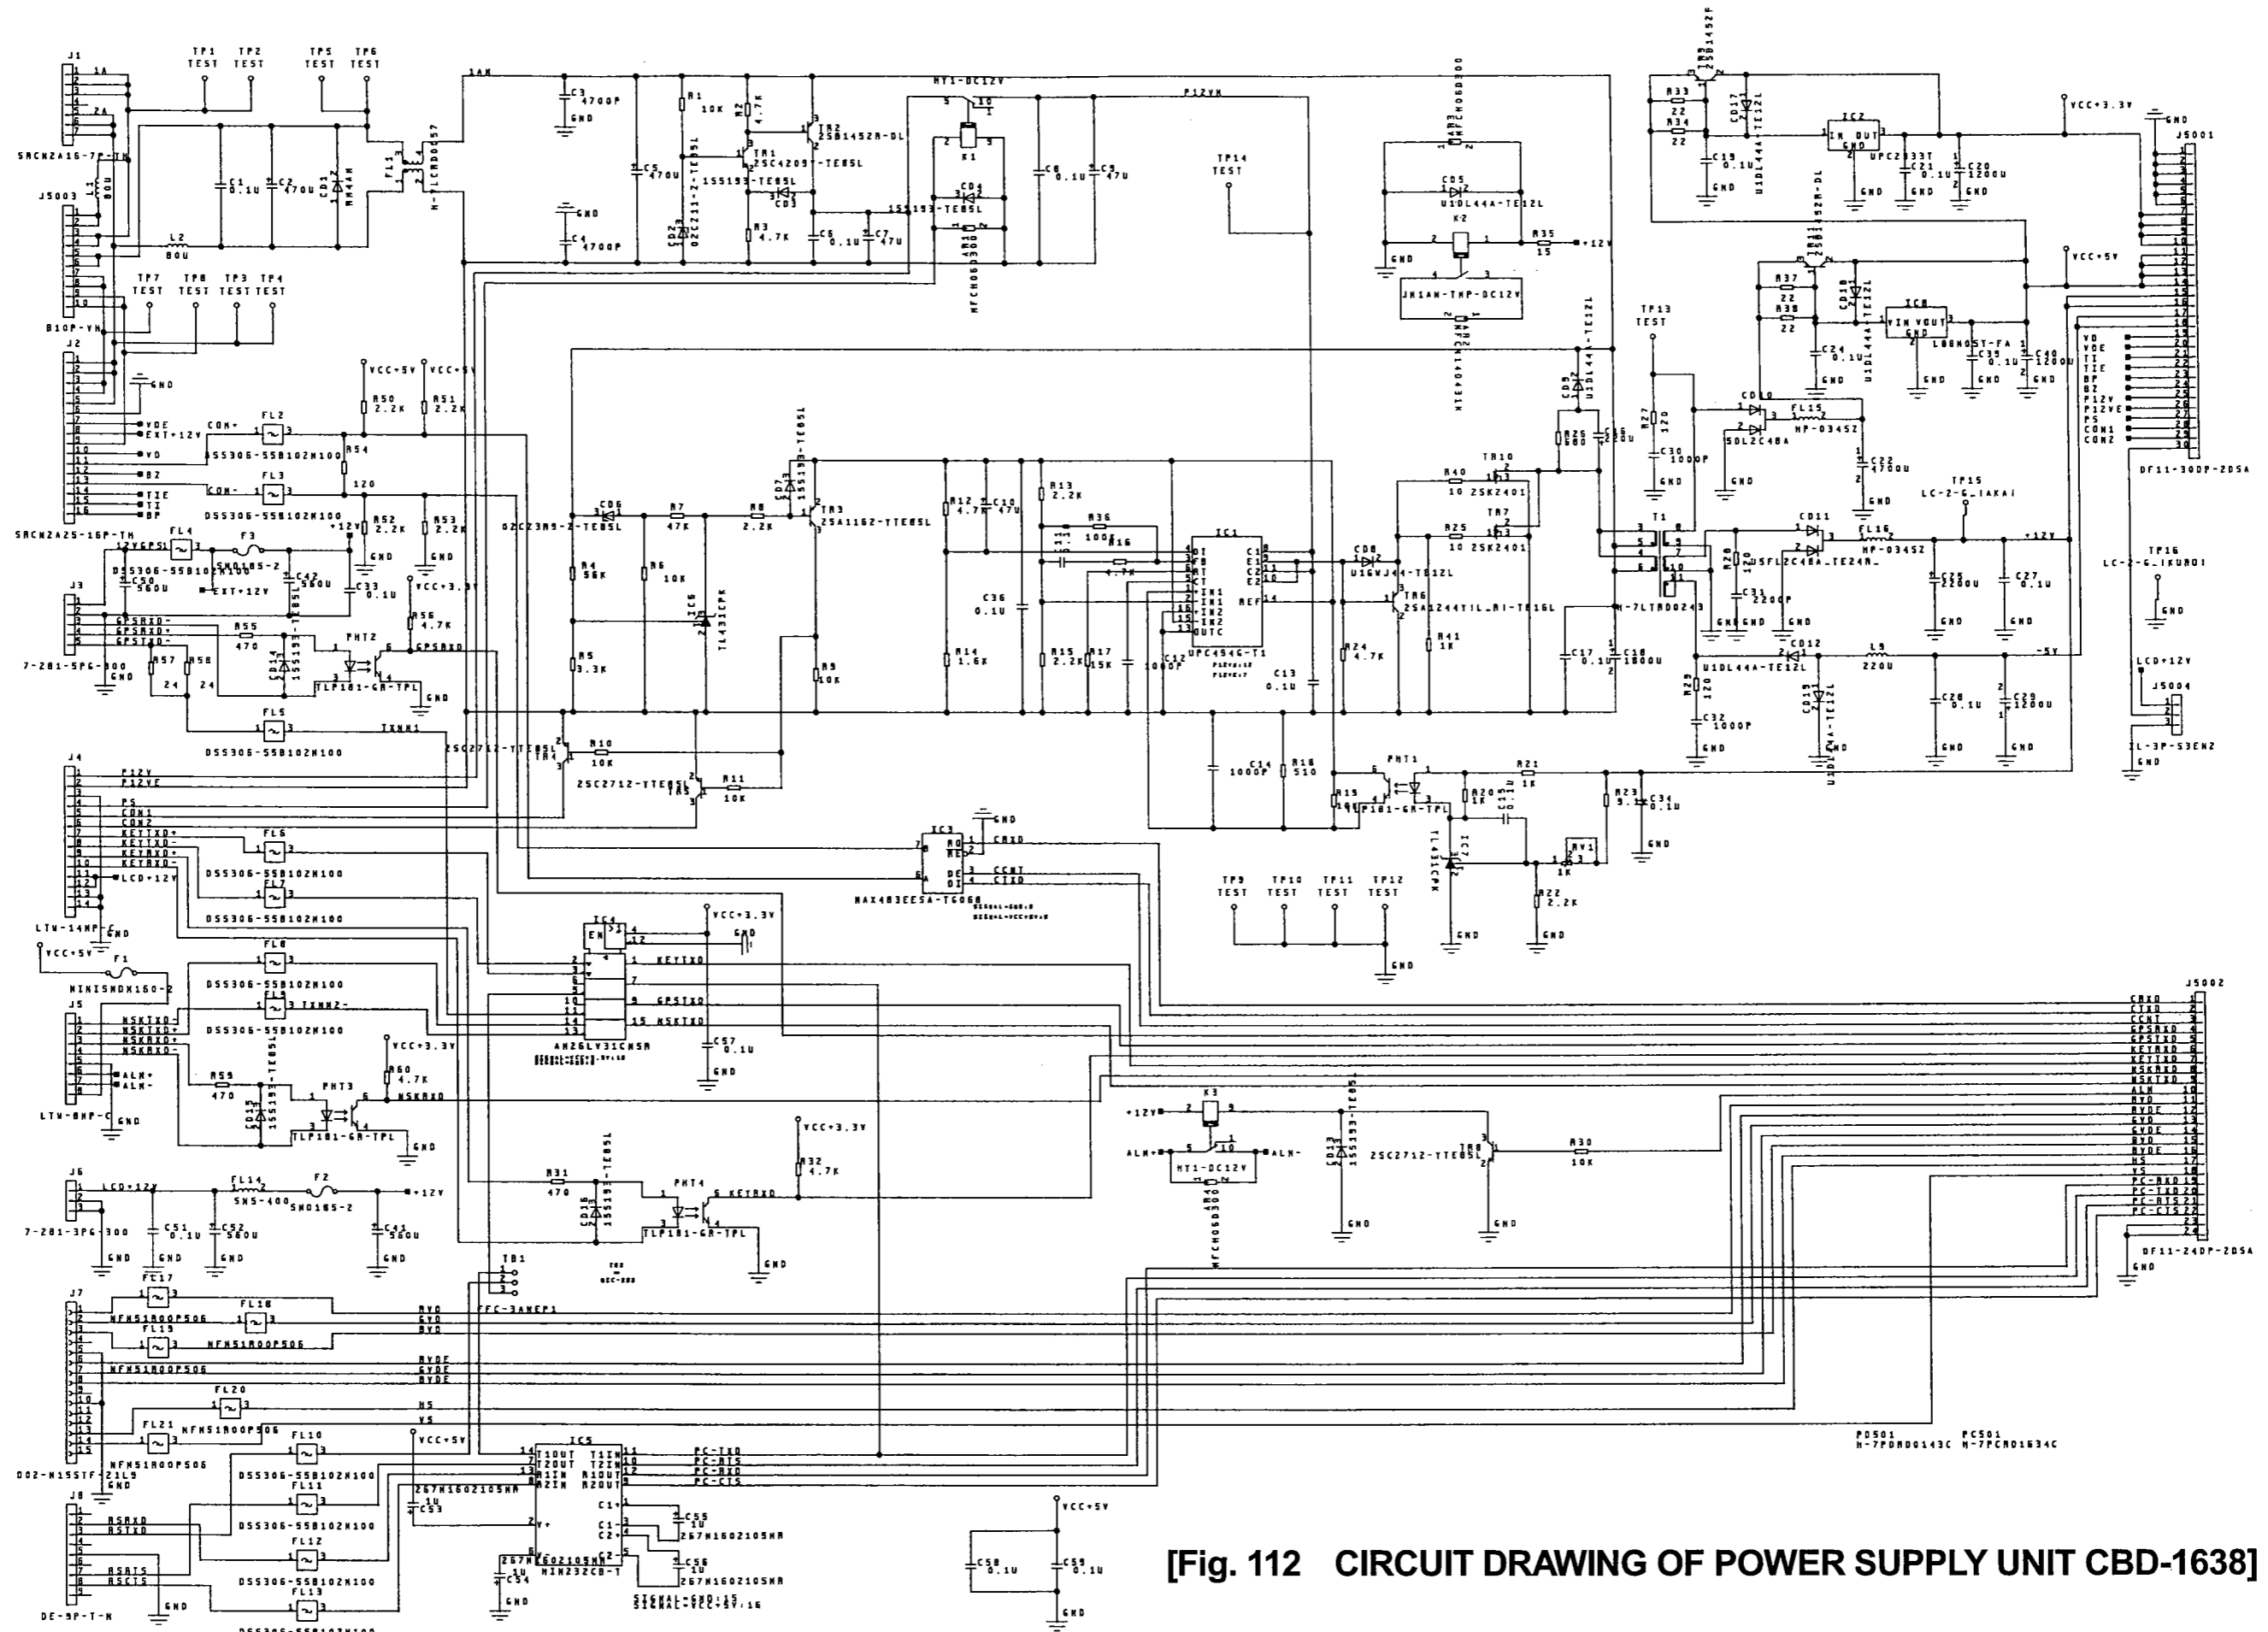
[Fig. 112 CIRCUIT DRAWING OF POWER SUPPLY UNIT CBD-1638]

J1
TP1 TEST TP2 TEST TP5 TEST TP6 TEST
1A
2A
SRCN2A16-7P-TM
J5003
L1 80U
C1 0.1U
C2 470U
CD1 MA4KM
L2 80U
FL1 H-7LCRD0057
B10P-VH
TP7 TEST TP8 TEST TP3 TEST TP4 TEST
J2
GND
VDE
EXT+12V
VD
BZ
TIE
TI
BP
SRCN2A25-16P-TM
1AN
C3 4700P
GND
C5 470U
C4 4700P
CD2 02CZ11-Z-TE85L
R1 10K
R2 4.7K
TR1 2SC4209T-TE85L
TR2 2SB1452R-DL
1SS193-TE85L
CD3
R3 4.7K
C6 0.1U
C7 47U
HT1-DC12V
K1
CD4
1SS193-TE85L
RB1 H7CH0603DD
C8 0.1U
C9 47U
P12VK
TP14 TEST
RB3 H7CH0603DD
CD5 U1DL44A-TE12L
K2
R35 15
+12V
GND
JK1AN-TMP-DC12V
RB2 H7CK1403K
TR9 2SB1452R
R33 22
R34 22
CD17 U1DL44A-TE12L
C19 0.1U
GND
IC2 IN OUT GND
UPC2933T
C21 0.1U
C20 1200U
VCC+3.3V
GND
J5001
TR11 2SB1452R-DL
R37 22
R38 22
CD18 U1DL44A-TE12L
IC8 VIN VOUT GND
L88N05T-FA
C24 0.1U
C39 0.1U
C40 1200U
VCC+5V
TP13 TEST
CD9 U1DL44A-TE12L
VD VDE TI TIE BP BZ P12V P12VE PS CON1 CON2
DF11-30DP-2DSA
VCC+5V VCC+5V
R50 2.2K
R51 2.2K
FL2
CON+
1SS306-55B102M100
R54 120
FL3
CON-
DSS306-55B102M100
R52 2.2K
R53 2.2K
+12V
GND
FL4
12VGPS
F3 SN0185-2
DSS306-55B102M100
C50 560U
C42 560U
EXT+12V
C33 0.1U
VCC+3.3V
J3
GPSRXD- GPSRXD+ GPSTXD-
R55 470
R56 4.7K
R57 24
R58 24
CD14 1SS193-TE85L
PHT2
TLP181-GR-TPL
GPSRXD
7-281-5P6-300
GND
FL5
DSS306-55B102M100
TXNK1
CD6 02CZ3R9-Z-TE85L
R7 47K
R8 2.2K
CD7 1SS193-TE85L
TR3 2SA1162-TE85L
R4 56K
R6 10K
IC6 TL431CPK
R5 3.3K
R9 10K
R12 4.7K
C10 47U
R13 2.2K
R36 100K
R16 4.7K
C11 0.1U
C36 0.1U
R14 1.6K
R15 2.2K
R17 15K
C12 1000P
IC1
DI DB RT CT 1IN1 1IN2 2IN1 2IN2 OUTC
C1 E1 E2 C2 REF
UPC494G-T1
C13 0.1U
CD8 U1GWJ44-TE12L
TR6 2SA1244TIL_RI-TE16L
R24 4.7K
R41 1K
R40 10 2SK2401
TR10
R25 10 2SK2401
TR7
R26 680
C16 220U
R27 120
C30 1000P
CD10
SDL2C48A
FL15 HP-0345Z
C22 4700U
GND
TP15 LC-2-G_1AKA1
T1
H-7LTRD0243
R28 120
C31 2200P
CD11
U5FL2C48A_TE24R_
FL16 HP-0345Z
+12V
C25 2200U
C27 0.1U
TP16 LC-2-G_1KUR01
C17 0.1U
C18 1800U
R29 120
C32 1000P
CD12 U1DL44A-TE12L
L9 220U
-5V
CD19 U1DL44A-TE12L
C28 0.1U
C29 1200U
LCD+12V
J5004
IL-3P-S3EN2
J4
P12V P12VE PS CON1 CON2 KEYTXD+ KEYTXD- KEYRXD+ KEYRXD-
LCD+12V
LTW-14NP-C
GND
2SC2712-YTE85L
TR4
R10 10K
2SC2712-YTE85L
TR5
R11 10K
C14 1000P
R18 510
PHT1
TLP181-GR-TPL
R19 10K
R20 1K
C15 0.1U
R21 1K
IC7 TL431CPK
R23 9.1K
C34 0.1U
RV1 1K
R22 2.2K
FL6
DSS306-55B102M100
FL7
DSS306-55B102M100
IC3
RO RE DE DI
CRXD CCNT CTXD
MAX483EESA-T6068
TP9 TEST TP10 TEST TP11 TEST TP12 TEST
VCC+5V
F1
MINISMDX160-2
IC4
EN
VCC+3.3V
KEYTXD
GPSTXD
NSKTXD
AN26LV31CNSR
C57 0.1U
FL8
DSS306-55B102M100
FL9 TXNK2-
DSS306-55B102M100
J5
NSKTXD- NSKTXD+ NSKRXD+ NSKRXD-
ALM+ ALM-
LTW-8HP-C
R59 470
CD15 1SS193-TE85L
PHT3
TLP181-GR-TPL
R60 4.7K
NSKRXD
VCC+3.3V
J5002
CRXD CTXD CCNT GPSRXD GPSTXD KEYRXD KEYTXD NSKRXD NSKTXD ALM RVD RVDE GVD GVDE BVD BVDE HS VS PC-RXD PC-TXD PC-RTS PC-CTS
DF11-24DP-2DSA
K3
+12V
ALM+ ALM-
HT1-DC12V
RB4 H7CH0603DD
CD13 1SS193-TE85L
2SC2712-YTE85L
TR8
R30 10K
J6
LCD+12V
FL14 SN5-400
F2 SN0185-2
+12V
C51 0.1U
C52 560U
C43 560U
7-281-3P6-300
R31 470
CD16 1SS193-TE85L
PHT4
TLP181-GR-TPL
KEYRXD
R32 4.7K
VCC+3.3V
TB1
FFC-3AMEP1
J7
FL17 FL18
NFM51R00P506
RVD GVD BVD
FL19
RVDE GVDE BVDE
FL20
HS VS
FL21
D02-M15STF-21L9
GND
PD501 H-7PDRD0143C
PC501 H-7PCRD1634C
J8
RSRXD RSTXD RSRTS RSCTS
DE-9P-T-N
FL10 FL11 FL12 FL13
DSS306-55B102M100
VCC+5V
IC5
T1OUT T2OUT R1IN R2IN T1IN T2IN R1OUT R2OUT C1+ C1- C2+ C2- V+
PC-TXD PC-RTS PC-RXD PC-CTS
C53 1U
C55 1U
C56 1U
C54
267N1602105NR
HIN232CB-T
SIGNAL-GND:15
SIGNAL-VCC:5V:16
VCC+5V
C58 0.1U
C59 0.1U
GND